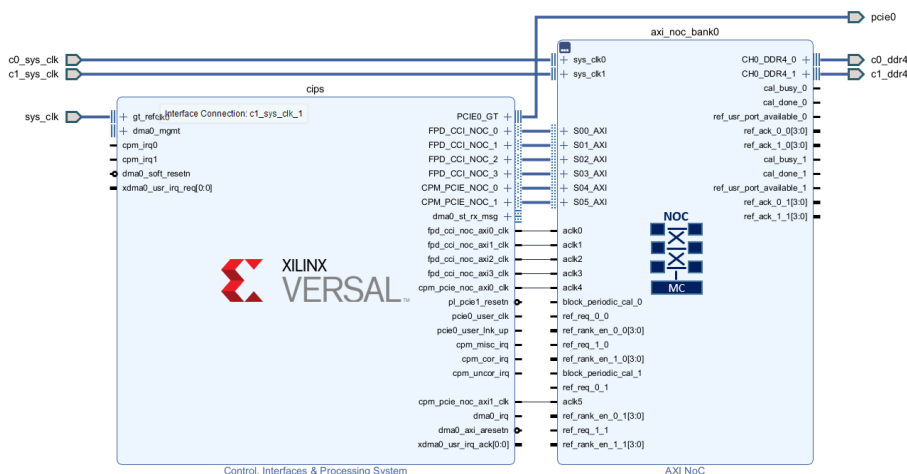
pcie0

axi_noc_bank0

c0_sys_clk
c1_sys_clk

sys_clk0
sys_clk1

CH0_DDR4_0
CH0_DDR4_1

c0_ddr4
c1_ddr4

cips

sys_clk

gt_refclk0
Interface Connection: c1_sys_clk_1
dma0_mgmt
cpm_irq0
cpm_irq1
dma0_soft_resetn
xdma0_usr_irq_req[0:0]

PCIE0_GT
FPD_CCI_NOC_0
FPD_CCI_NOC_1
FPD_CCI_NOC_2
FPD_CCI_NOC_3
CPM_PCIE_NOC_0
CPM_PCIE_NOC_1
dma0_st_rx_msg
fpd_cci_noc_axi0_clk
fpd_cci_noc_axi1_clk
fpd_cci_noc_axi2_clk
fpd_cci_noc_axi3_clk
cpm_pcie_noc_axi0_clk
pl_pcie1_resetn
pcie0_user_clk
pcie0_user_lnk_up
cpm_misc_irq
cpm_cor_irq
cpm_uncor_irq
cpm_pcie_noc_axi1_clk
dma0_irq
dma0_axi_aresetn
xdma0_usr_irq_ack[0:0]

XILINX
VERSAL

Control, Interfaces & Processing System

S00_AXI
S01_AXI
S02_AXI
S03_AXI
S04_AXI
S05_AXI
aclk0
aclk1
aclk2
aclk3
aclk4
block_periodic_cal_0
ref_req_0_0
ref_rank_en_0_0[3:0]
ref_req_1_0
ref_rank_en_1_0[3:0]
block_periodic_cal_1
ref_req_0_1
aclk5
ref_rank_en_0_1[3:0]
ref_req_1_1
ref_rank_en_1_1[3:0]

cal_busy_0
cal_done_0
ref_usr_port_available_0
ref_ack_0_0[3:0]
ref_ack_1_0[3:0]
cal_busy_1
cal_done_1
ref_usr_port_available_1
ref_ack_0_1[3:0]
ref_ack_1_1[3:0]

NOC
MC

AXI NoC